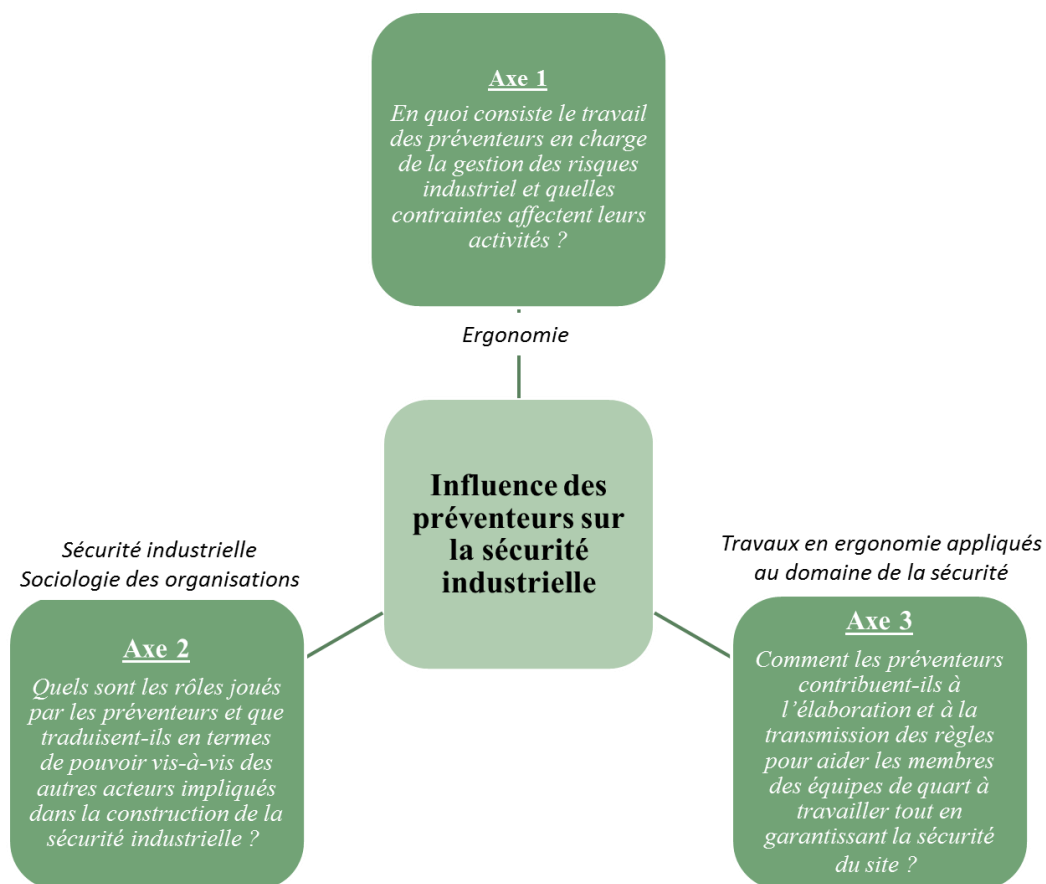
Axe 1

En quoi consiste le travail des préventeurs en charge de la gestion des risques industriel et quelles contraintes affectent leurs activités ?

Ergonomie

Influence des préventeurs sur la sécurité industrielle

Sécurité industrielle
Sociologie des organisations

Axe 2

Quels sont les rôles joués par les préventeurs et que traduisent-ils en termes de pouvoir vis-à-vis des autres acteurs impliqués dans la construction de la sécurité industrielle ?

Travaux en ergonomie appliqués au domaine de la sécurité

Axe 3

Comment les préventeurs contribuent-ils à l'élaboration et à la transmission des règles pour aider les membres des équipes de quart à travailler tout en garantissant la sécurité du site ?